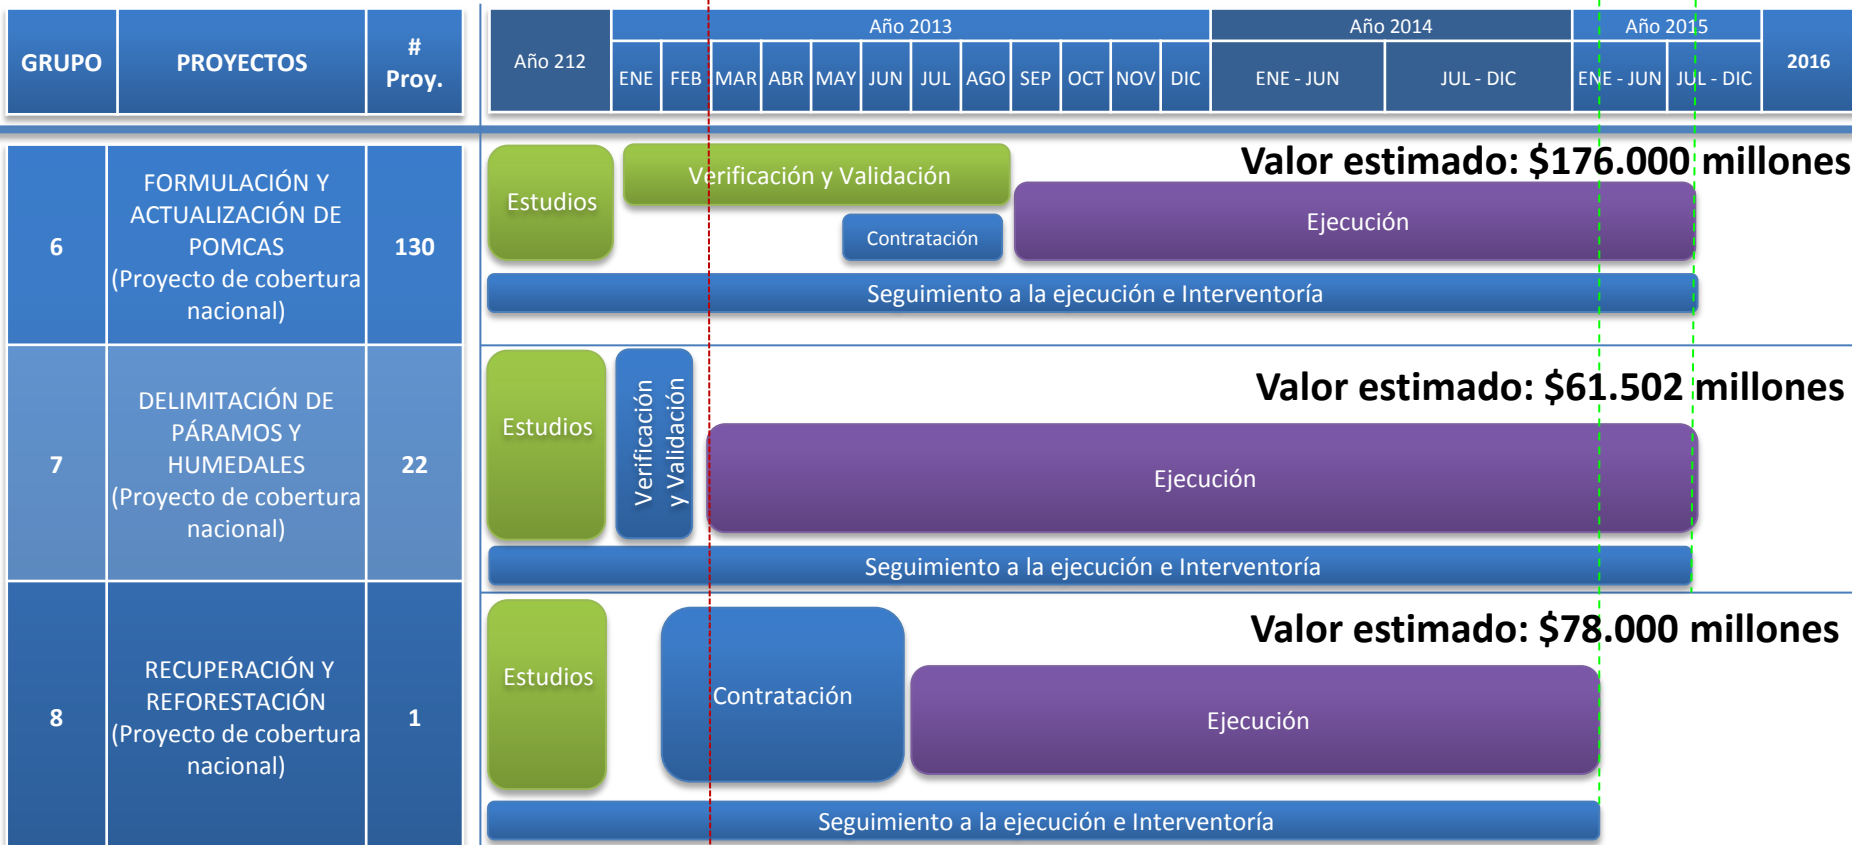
| GRUPO | PROYECTOS | # Proy. |
|---|---|---|
| 6 | FORMULACIÓN Y ACTUALIZACIÓN DE POMCAS (Proyecto de cobertura nacional) | 130 |
| 7 | DELIMITACIÓN DE PÁRAMOS Y HUMEDALES (Proyecto de cobertura nacional) | 22 |
| 8 | RECUPERACIÓN Y REFORESTACIÓN (Proyecto de cobertura nacional) | 1 |

Año 212

Año 2013

ENE FEB MAR ABR MAY JUN JUL AGO SEP OCT NOV DIC

Año 2014

ENE - JUN JUL - DIC

Año 2015

ENE - JUN JUL - DIC

2016

Estudios

Verificación y Validación

Valor estimado: $176.000 millones

Contratación

Ejecución

Seguimiento a la ejecución e Interventoría

Estudios

Verificación y Validación

Valor estimado: $61.502 millones

Ejecución

Seguimiento a la ejecución e Interventoría

Estudios

Contratación

Valor estimado: $78.000 millones

Ejecución

Seguimiento a la ejecución e Interventoría